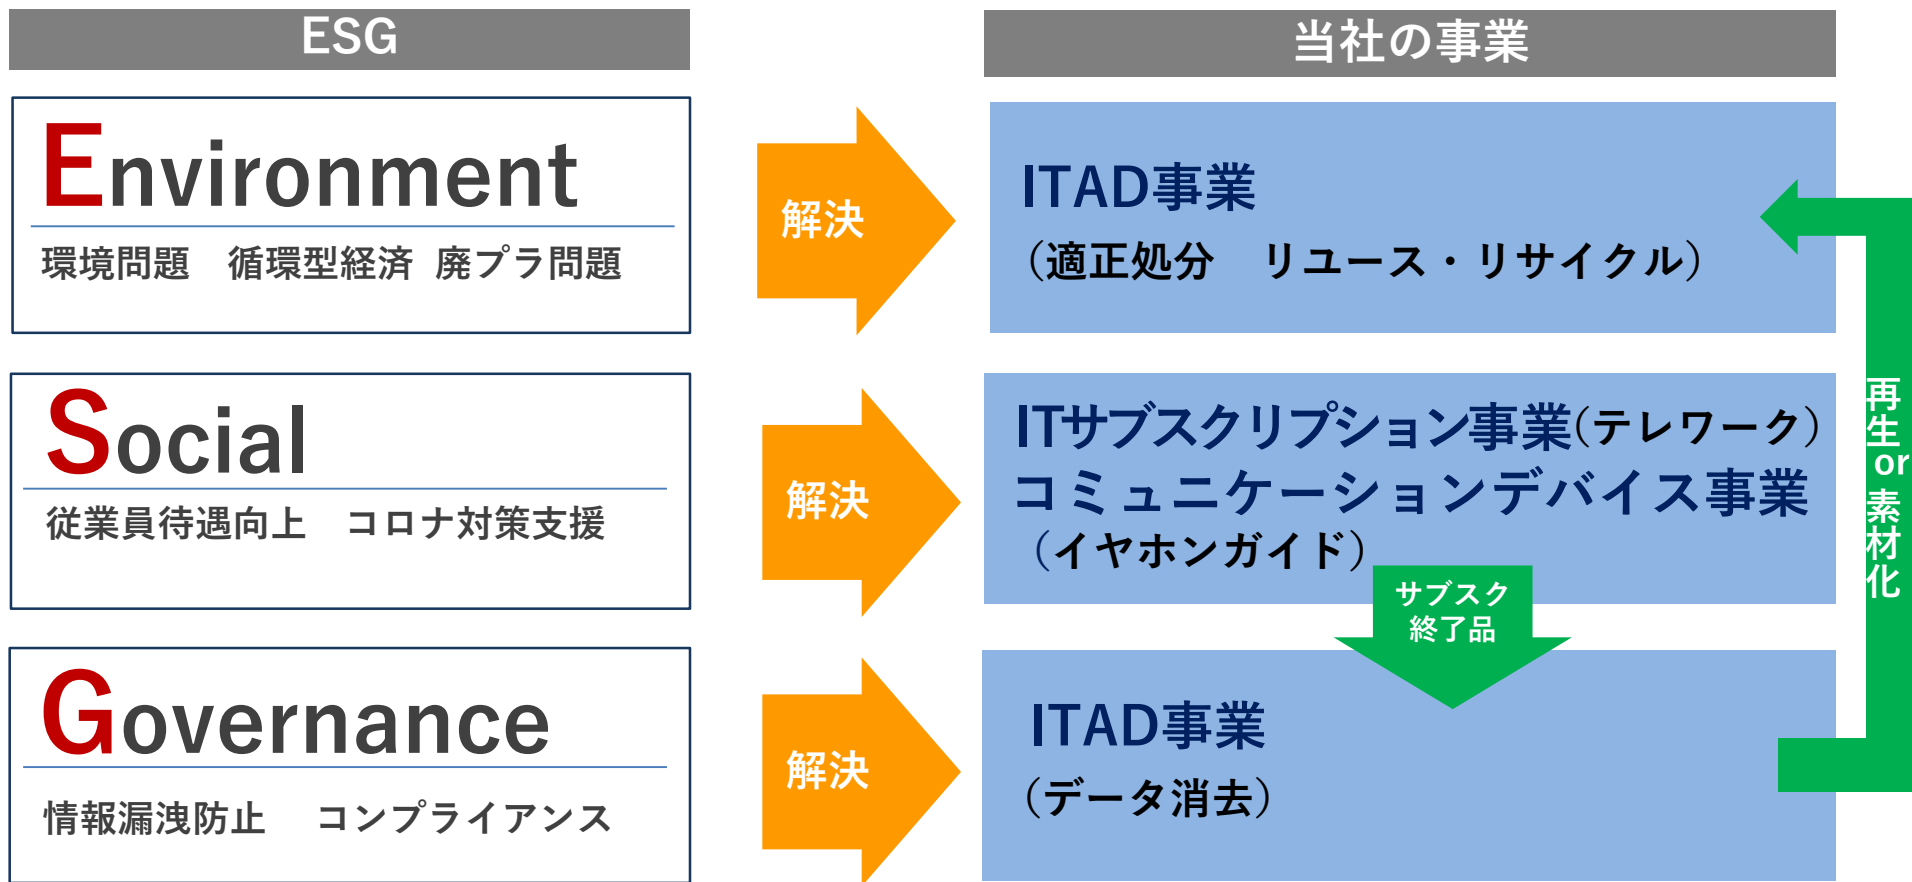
ESG

当社の事業

Environment

環境問題　循環型経済　廃プラ問題

解決

ITAD事業

（適正処分　リユース・リサイクル）

Social

従業員待遇向上　コロナ対策支援

解決

ITサブスクリプション事業(テレワーク)
コミュニケーションデバイス事業
（イヤホンガイド）

サブスク
終了品

再生or素材化

Governance

情報漏洩防止　コンプライアンス

解決

ITAD事業

（データ消去）